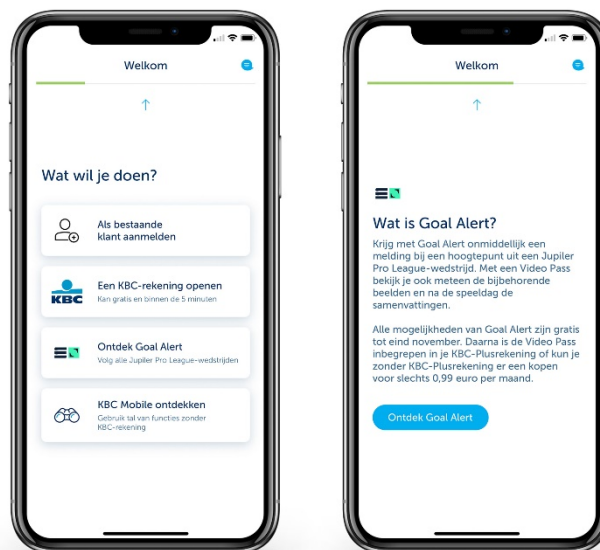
Welkom

Wat wil je doen?

Als bestaande klant aanmelden

KBC

Een KBC-rekening openen
Kan gratis en binnen de 5 minuten

Ontdek Goal Alert
Volg alle Jupiler Pro League-wedstrijden

KBC Mobile ontdekken
Gebruik tal van functies zonder KBC-rekening

Welkom

Wat is Goal Alert?

Krijg met Goal Alert onmiddellijk een melding bij een hoogtepunt uit een Jupiler Pro League-wedstrijd. Met een Video Pass bekijk je ook meteen de bijbehorende beelden en na de speeldag de samenvattingen.

Alle mogelijkheden van Goal Alert zijn gratis tot eind november. Daarna is de Video Pass inbegrepen in je KBC-Plusrekening of kun je zonder KBC-Plusrekening er een kopen voor slechts 0,99 euro per maand.

Ontdek Goal Alert